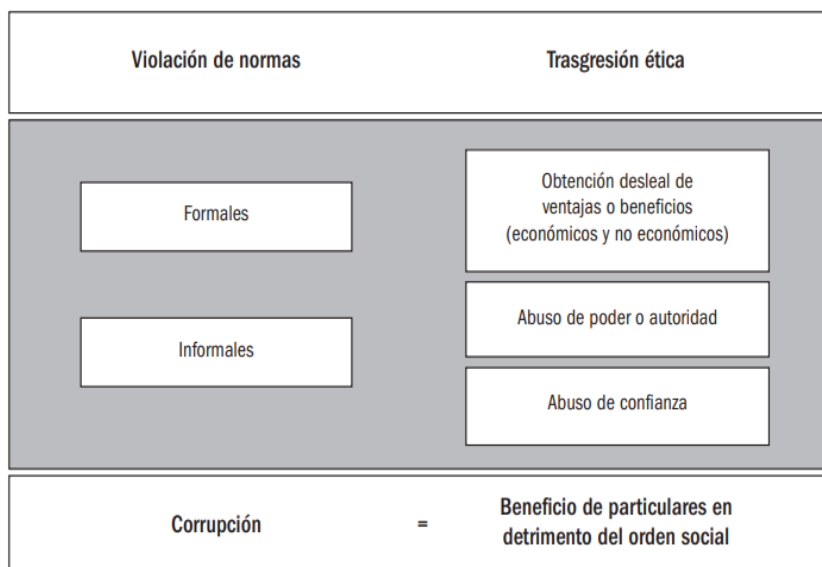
Violación de normas

Trasgresión ética

Formales

Informales

Obtención desleal de ventajas o beneficios (económicos y no económicos)

Abuso de poder o autoridad

Abuso de confianza

Corrupción = Beneficio de particulares en detrimento del orden social